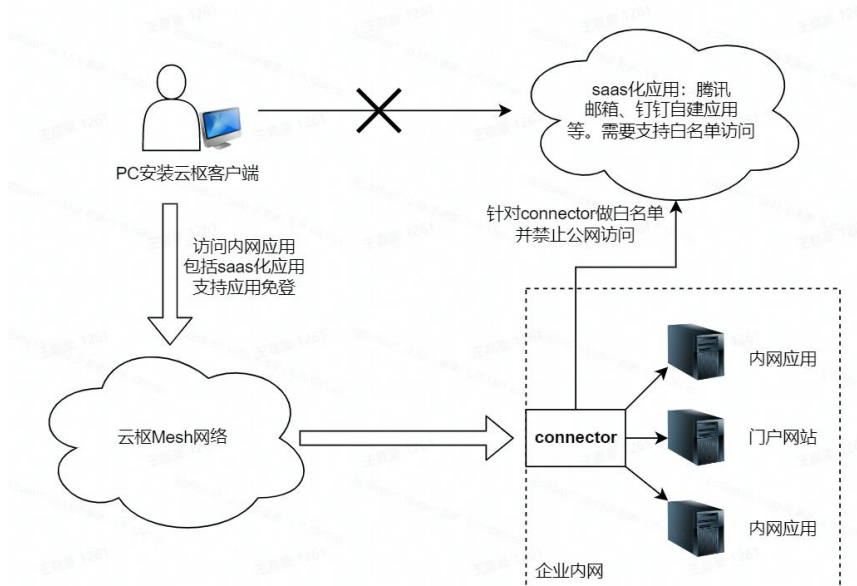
PC安装云枢客户端

saas化应用：腾讯邮箱、钉钉自建应用等。需要支持白名单访问

针对connector做白名单并禁止公网访问

访问内网应用
包括saas化应用
支持应用免登

云枢Mesh网络

connector

内网应用

门户网站

内网应用

企业内网